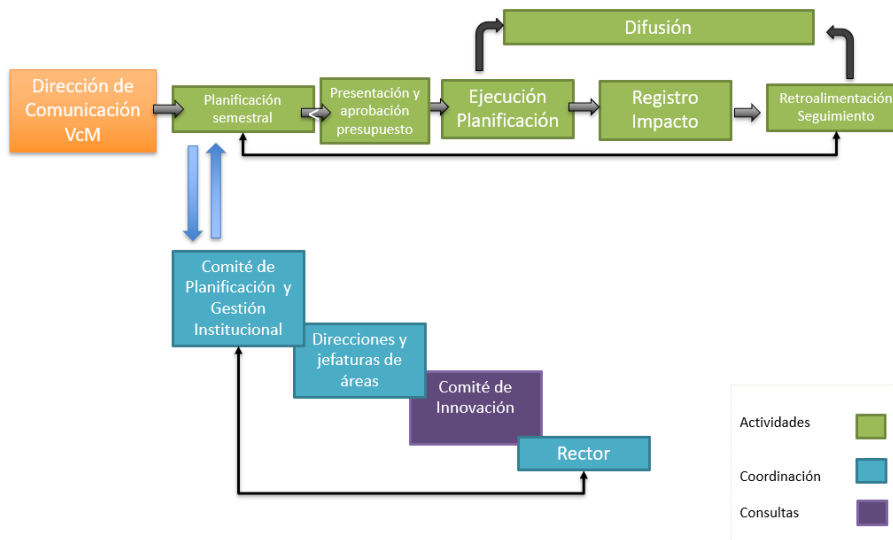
Difusión

Dirección de Comunicación VcM

Planificación semestral

Presentación y aprobación presupuesto

Ejecución Planificación

Registro Impacto

Retroalimentación Seguimiento

Comité de Planificación y Gestión Institucional

Direcciones y jefaturas de áreas

Comité de Innovación

Rector

Actividades

Coordinación

Consultas